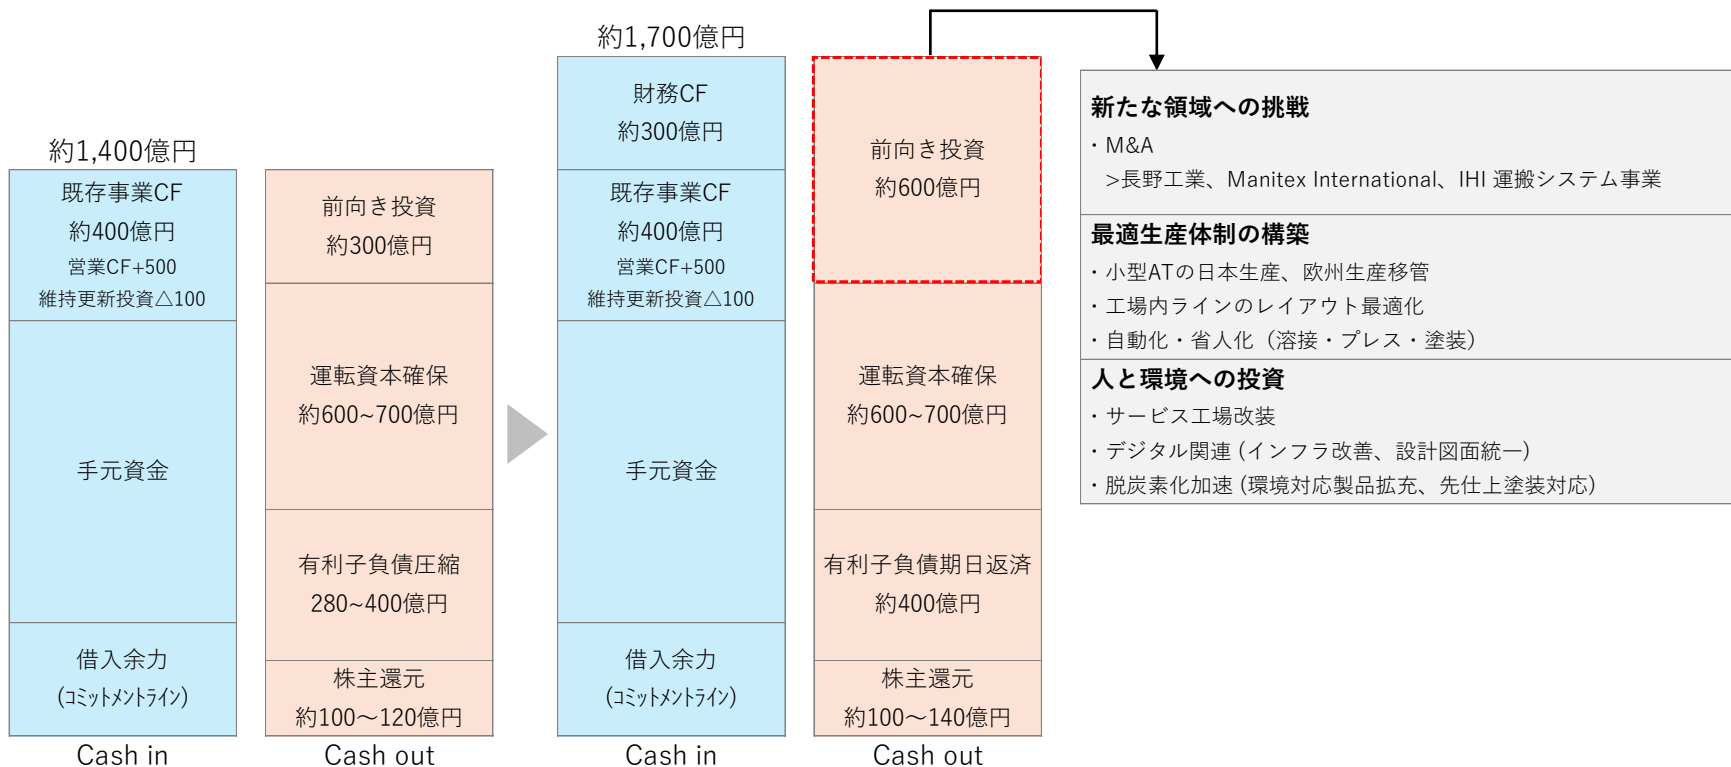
約1,400億円

既存事業CF
約400億円
営業CF+500
維持更新投資△100

手元資金

借入余力
(ｺﾐｯﾄﾒﾝﾄﾗｲﾝ)

Cash in

前向き投資
約300億円

運転資本確保
約600~700億円

有利子負債圧縮
280~400億円

株主還元
約100～120億円

Cash out

約1,700億円

財務CF
約300億円

既存事業CF
約400億円
営業CF+500
維持更新投資△100

手元資金

借入余力
(ｺﾐｯﾄﾒﾝﾄﾗｲﾝ)

Cash in

前向き投資
約600億円

運転資本確保
約600~700億円

有利子負債期日返済
約400億円

株主還元
約100～140億円

Cash out

新たな領域への挑戦
・M&A
>長野工業、Manitex International、IHI 運搬システム事業

最適生産体制の構築
・小型ATの日本生産、欧州生産移管
・工場内ラインのレイアウト最適化
・自動化・省人化（溶接・プレス・塗装）

人と環境への投資
・サービス工場改装
・デジタル関連 (インフラ改善、設計図面統一)
・脱炭素化加速 (環境対応製品拡充、先仕上塗装対応)